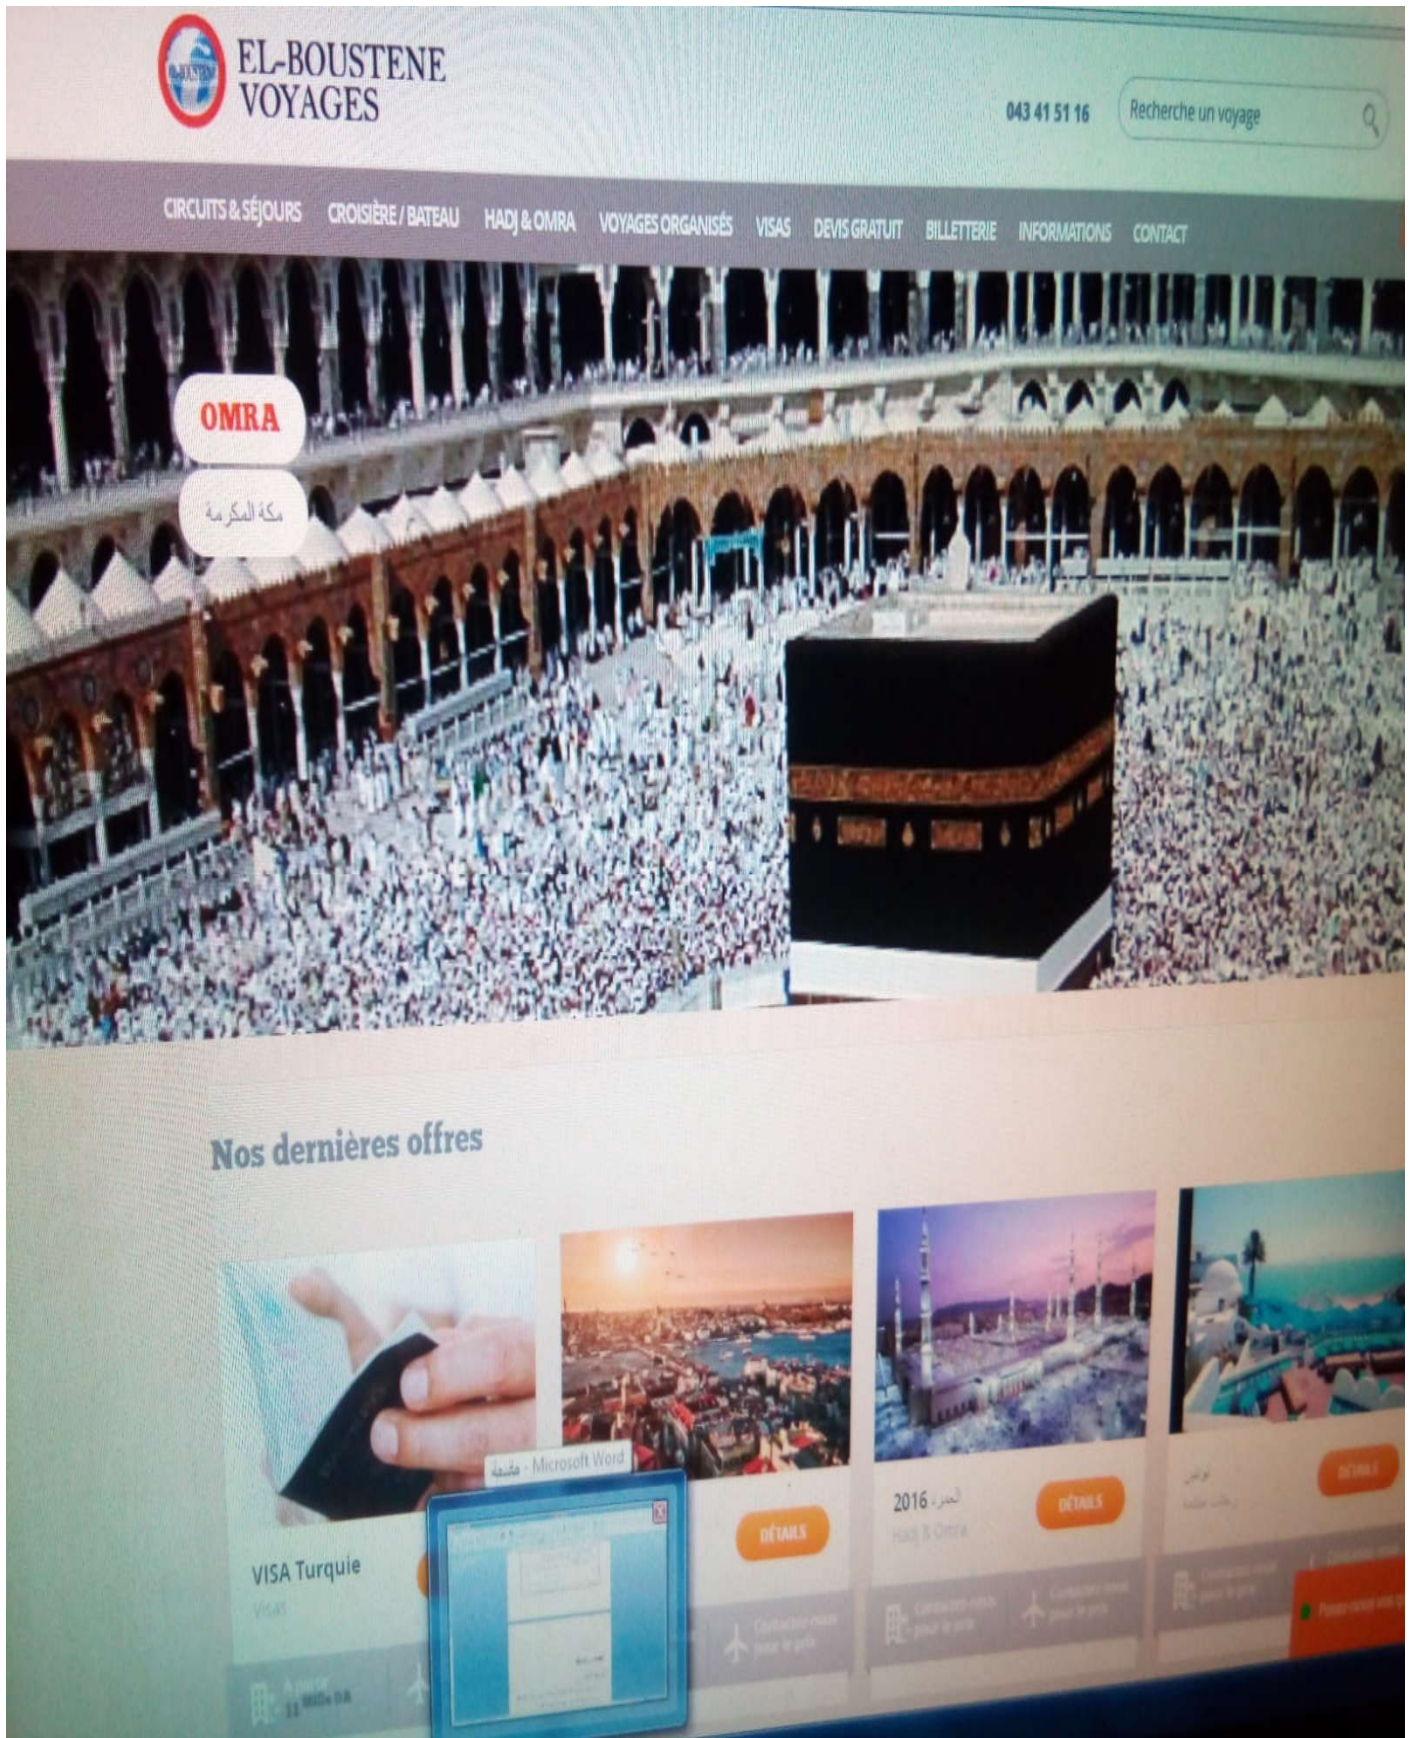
EL-BOUSTENE VOYAGES

043 41 51 16

Recherche un voyage

CIRCUITS & SÉJOURS CROISIÈRE / BATEAU HADJ & OMRA VOYAGES ORGANISÉS VISAS DEVIS GRATUIT BILLETTERIE INFORMATIONS CONTACT

OMRA

مكة المكرمة

Nos dernières offres

مفتوحة - Microsoft Word

VISA Turquie

Visas

A partir
11 Mille DA

DÉTAILS

Contactez-nous pour le prix

العمرة 2016

Hadj & Omra

DÉTAILS

Contactez-nous pour le prix

Contactez-nous pour le prix

تونس

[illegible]

DÉTAILS

Contactez-nous pour le prix

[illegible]